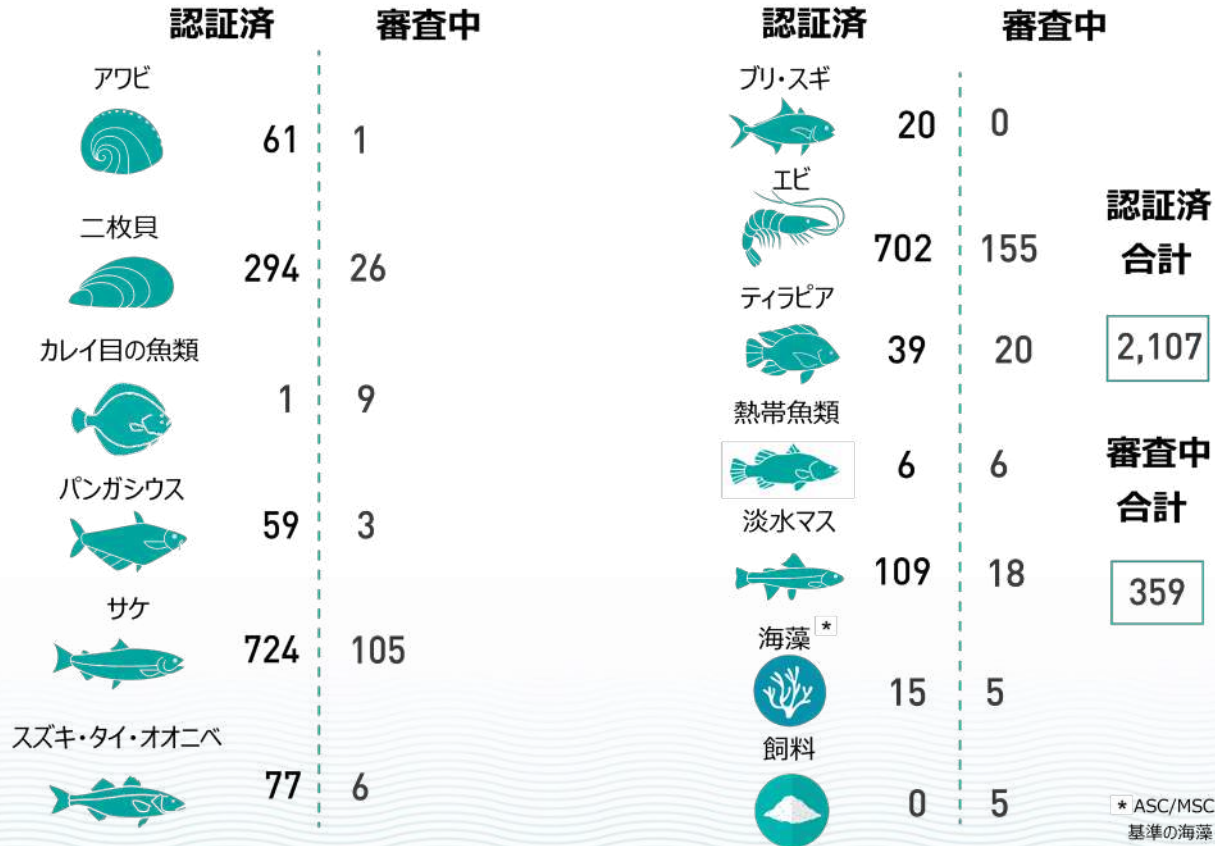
| | 認証済 | 審査中 |
|---|---|---|
| アワビ | 61 | 1 |
| 二枚貝 | 294 | 26 |
| カレイ目の魚類 | 1 | 9 |
| パンガシウス | 59 | 3 |
| サケ | 724 | 105 |
| スズキ・タイ・オオニベ | 77 | 6 |

| | 認証済 | 審査中 |
|---|---|---|
| ブリ・スギ | 20 | 0 |
| エビ | 702 | 155 |
| ティラピア | 39 | 20 |
| 熱帯魚類 | 6 | 6 |
| 淡水マス | 109 | 18 |
| 海藻 * | 15 | 5 |
| 飼料 | 0 | 5 |

認証済合計

2,107

審査中合計

359

* ASC/MSC 基準の海藻